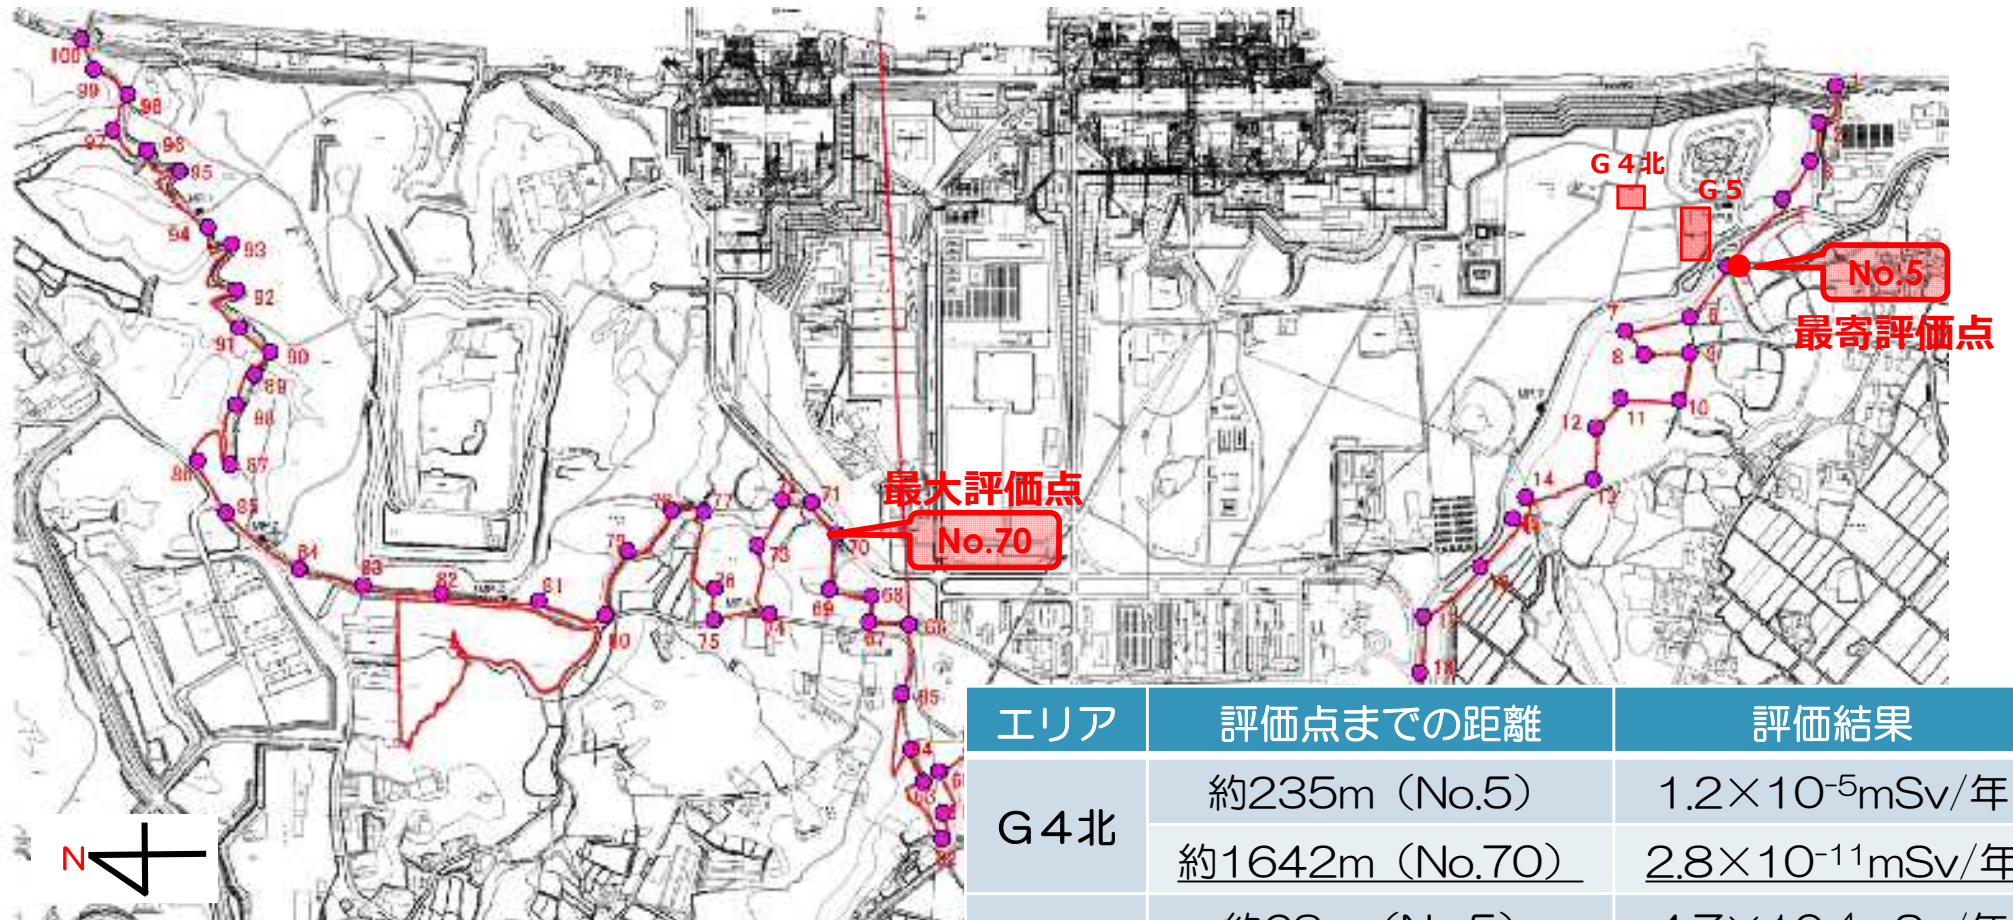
100
99
98
97
96
95
94
93
92
91
90
89
88
87
86
85
84
83
82
81
80
79
78
77
76
75
74
73
72
71
70
69
68
67
66
65
64

最大評価点
No.70

G４北
G５
No.5
最寄評価点

1
2
3
4
5
6
7
8
9
10
11
12
13
14
15
16
17
18

N

| エリア | 評価点までの距離 | 評価結果 |
|---|---|---|
| G４北 | 約235m（No.5） | $1.2×10^{-5}$mSv/年 |
| | 約1642m（No.70） | $2.8×10^{-11}$mSv/年 |
| | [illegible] | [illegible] |